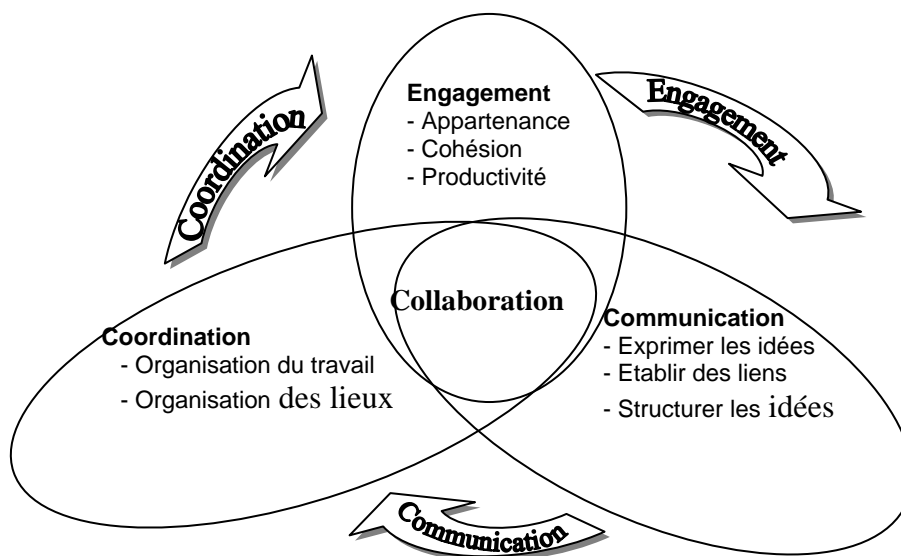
Coordination

Engagement
- Appartenance
- Cohésion
- Productivité

Engagement

Collaboration

Coordination
- Organisation du travail
- Organisation des lieux

Communication
- Exprimer les idées
- Etablir des liens
- Structurer les idées

Communication